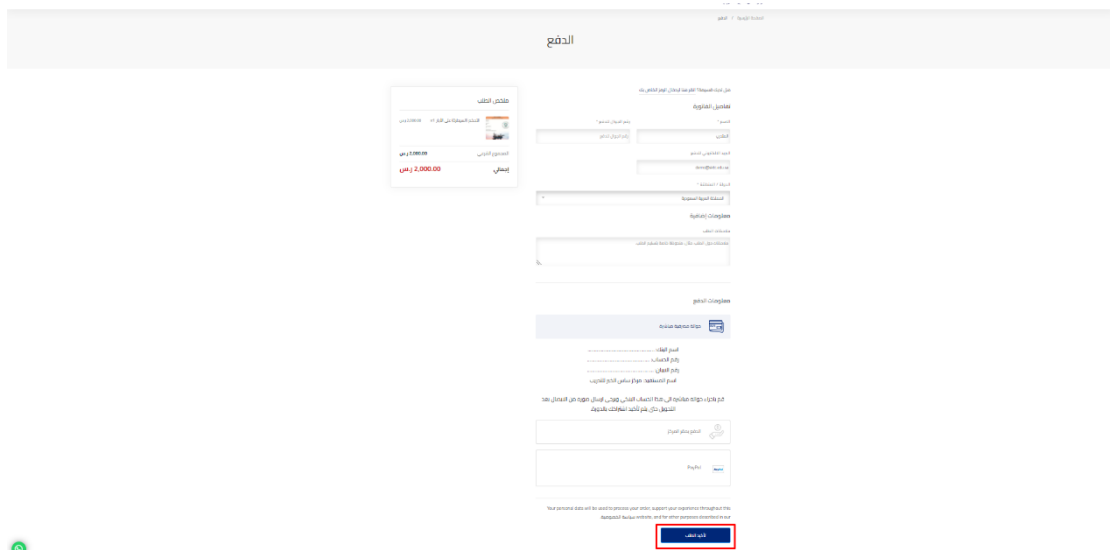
الصفحة الرئيسية / الدفع

الدفع

هل لديك قسيمة؟ انقر هنا لإدخال الرمز الخاص بك

تفاصيل الفاتورة

الاسم *

رقم الجوال (مسجل) *

الطيب

رقم الجوال الدفع

البريد الإلكتروني (مسجل)

البلد / المنطقة *

المملكة العربية السعودية

معلومات إضافية

ملاحظات الطلب

ملاحظات حول الطلب، مثال: ملحوظة خاصة مسجلة للطلب.

معلومات الدفع

حوالة مصرفية مباشرة

اسم البنك:

رقم الحساب:

رقم الآيبان:

اسم المستفيد: مركز سامي الحاج للتدريب

قم بإجراء حوالة مباشرة إلى رقم الحساب البنكي ويرجى إرسال صورة من الإيصال بعد التحويل حالاً، يتم تأكيد اشتراكك بالدورة.

الدفع بمبلغ فيزا

PayPal

Your personal data will be used to process your order, support your experience throughout this website, and for other purposes described in our سياسة الخصوصية.

تأكيد الطلب

ملخص الطلب

2,000.00 ر.س

المجموع الفرعي 2,000.00 ر.س

إجمالي 2,000.00 ر.س